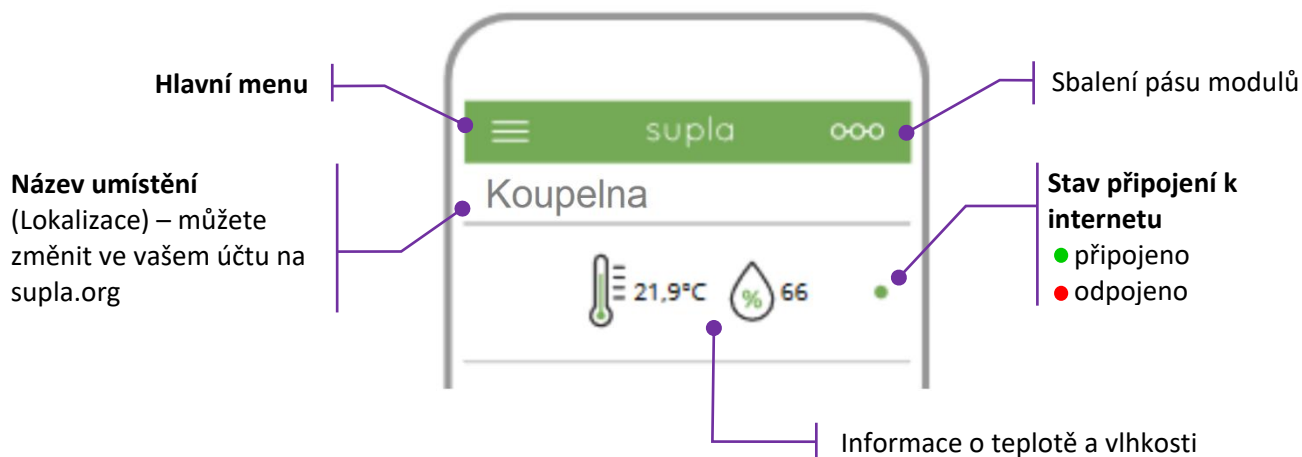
**Hlavní menu**

supla

Sbalení pásu modulů

**Název umístění** (Lokalizace) – můžete změnit ve vašem účtu na supla.org

Koupelna

**Stav připojení k internetu**
připojeno
odpojeno

21,9°C

%

66

Informace o teplotě a vlhkosti